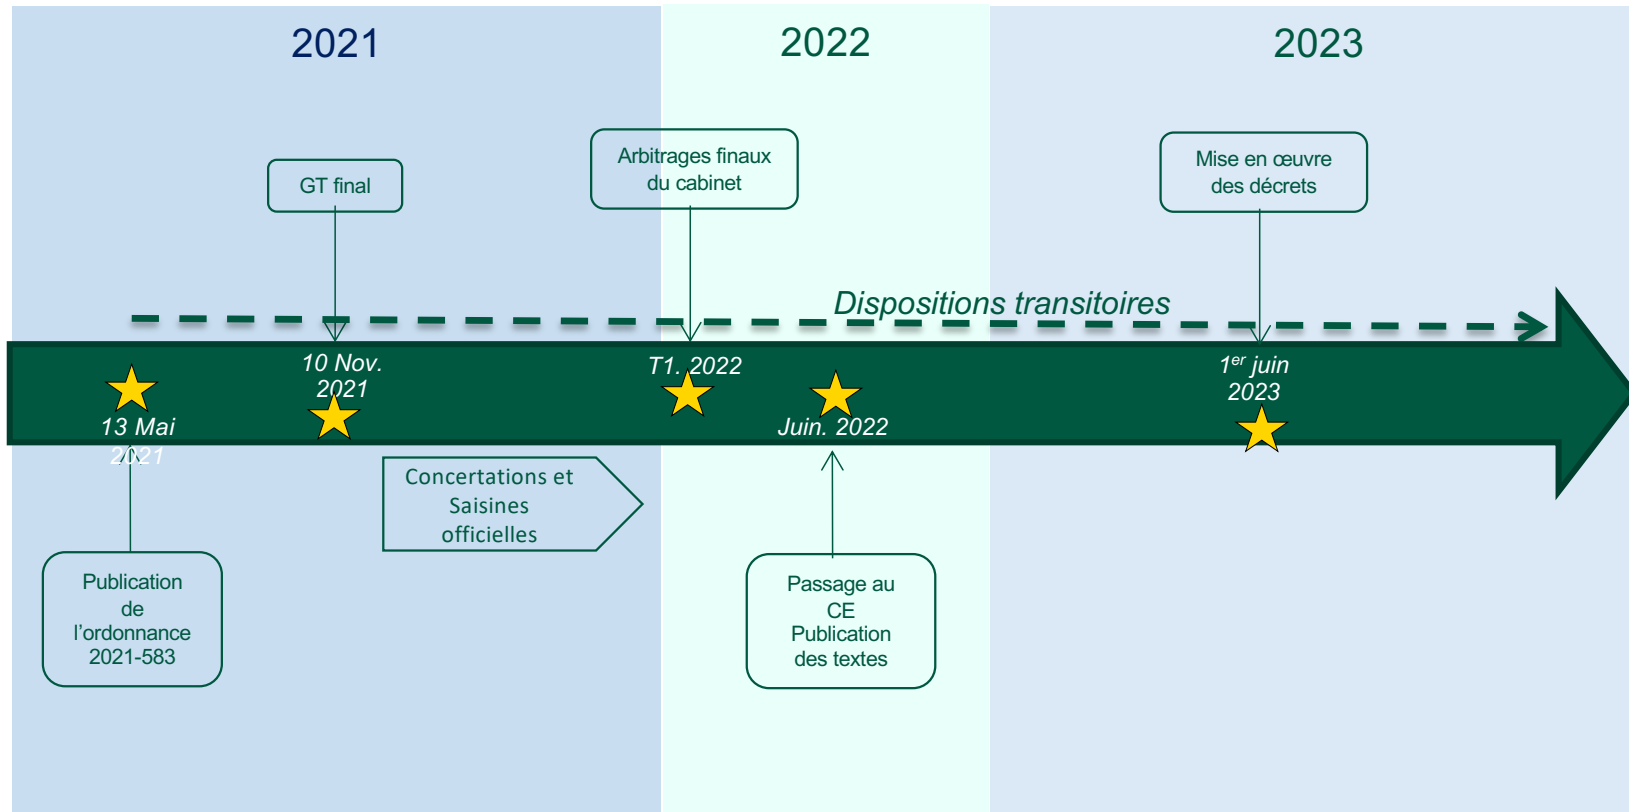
2021

2022

2023

GT final

Arbitrages finaux du cabinet

Mise en œuvre des décrets

Dispositions transitoires

10 Nov. 2021

T1. 2022

$1^{er}$ juin 2023

13 Mai 2021

Juin. 2022

Concertations et Saisines officielles

Publication de l'ordonnance 2021-583

Passage au CE Publication des textes